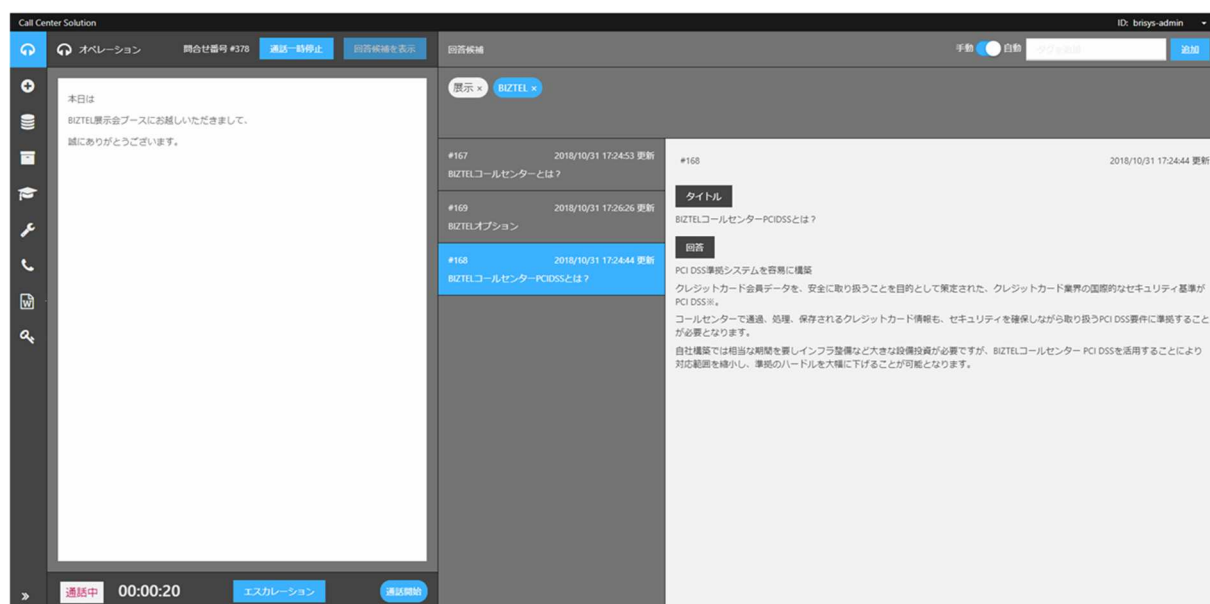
Call Center Solution

ID: brisys-admin

オペレーション

問合せ番号 #378

通話一時停止

回答候補を表示

回答候補

手動 自動

タグを指定

追加

本日は

BIZTEL展示会ブースにお越しいただきまして、

誠にありがとうございます。

展示 ×

BIZTEL ×

#167 2018/10/31 17:24:53 更新

BIZTELコールセンターとは？

#169 2018/10/31 17:26:26 更新

BIZTELオプション

#168 2018/10/31 17:24:44 更新

BIZTELコールセンターPCIDSSとは？

#168

2018/10/31 17:24:44 更新

タイトル

BIZTELコールセンターPCIDSSとは？

回答

PCI DSS準拠システムを容易に構築

クレジットカード会員データを、安全に取り扱うことを目的として策定された、クレジットカード業界の国際的なセキュリティ基準が PCI DSS※。

コールセンターで通過、処理、保存されるクレジットカード情報も、セキュリティを確保しながら取り扱うPCI DSS要件に準拠することが必要となります。

自社構築では相当な期間を要しインフラ整備など大きな設備投資が必要ですが、BIZTELコールセンター PCI DSSを活用することにより対応範囲を縮小し、準拠のハードルを大幅に下げることが可能となります。

通話中

00:00:20

エスカレーション

通話開始